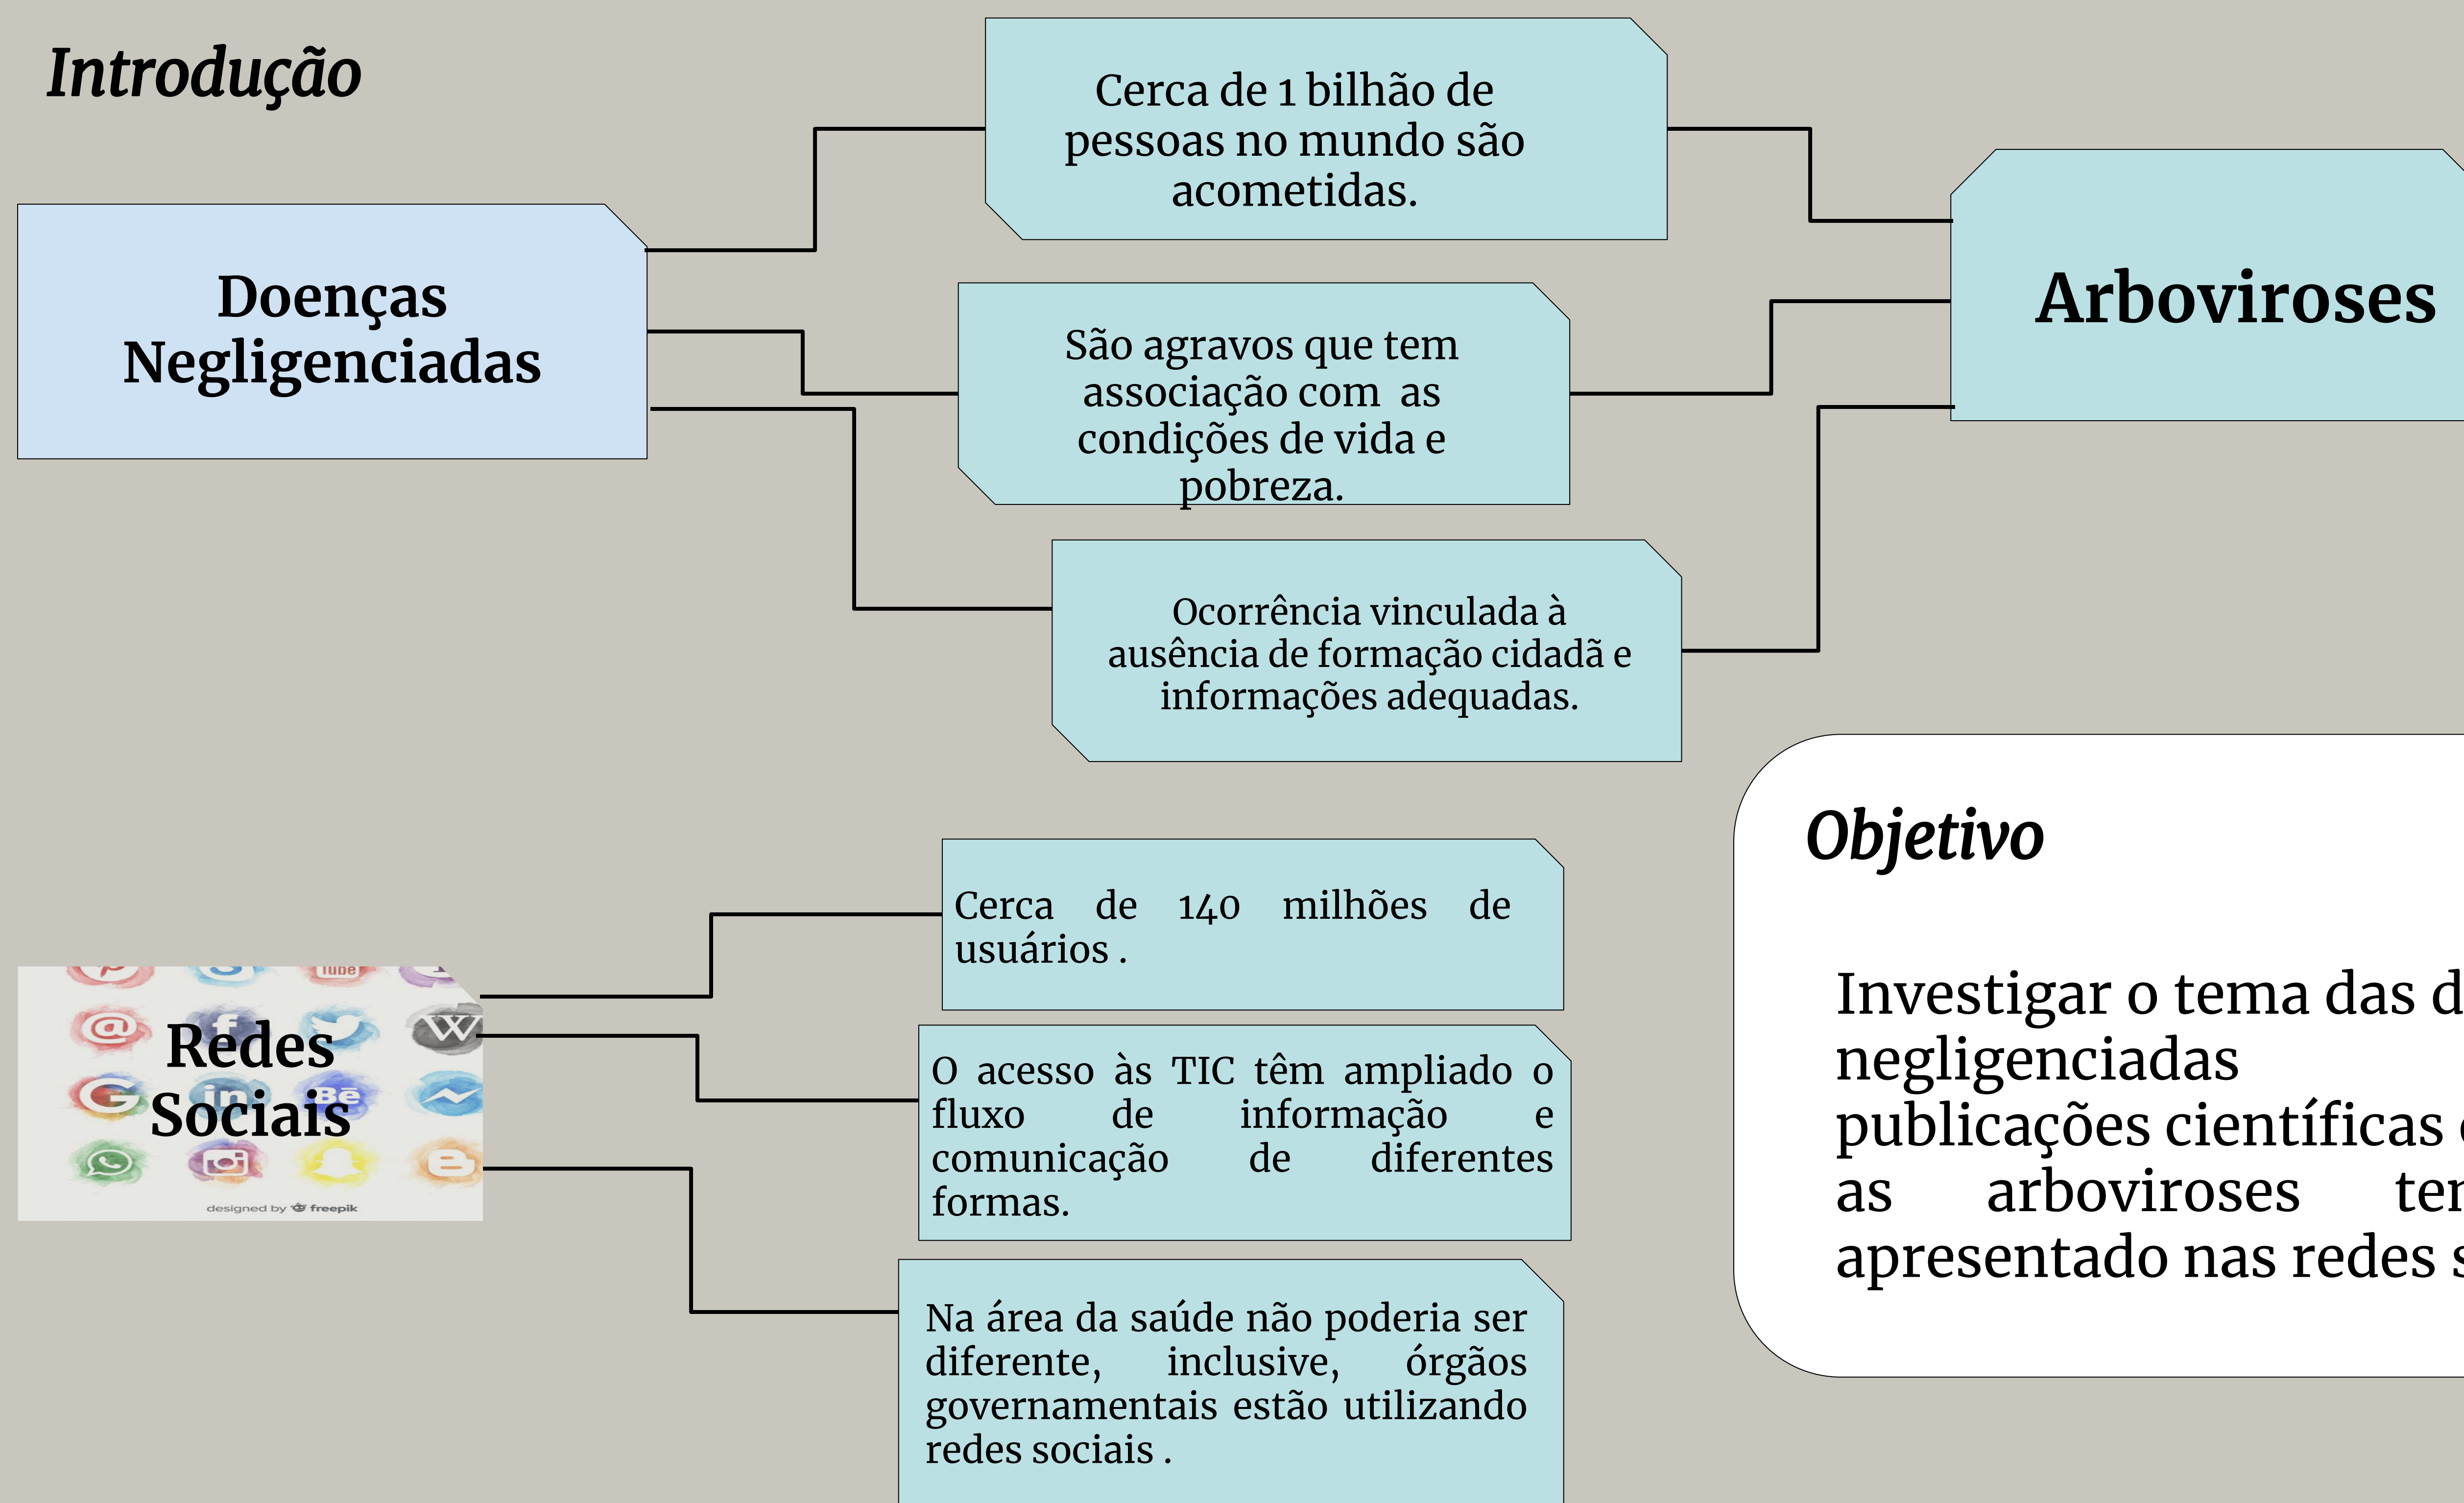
Introdução

Doenças Negligenciadas

Cerca de 1 bilhão de pessoas no mundo são acometidas.

São agravos que tem associação com as condições de vida e pobreza.

Ocorrência vinculada à ausência de formação cidadã e informações adequadas.

Arboviroses

Redes Sociais

designed by freepik

Cerca de 140 milhões de usuários .

O acesso às TIC têm ampliado o fluxo de informação e comunicação de diferentes formas.

Na área da saúde não poderia ser diferente, inclusive, órgãos governamentais estão utilizando redes sociais .

Objetivo

Investigar o tema das d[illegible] negligenciadas publicações científicas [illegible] as arboviroses ter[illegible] apresentado nas redes s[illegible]